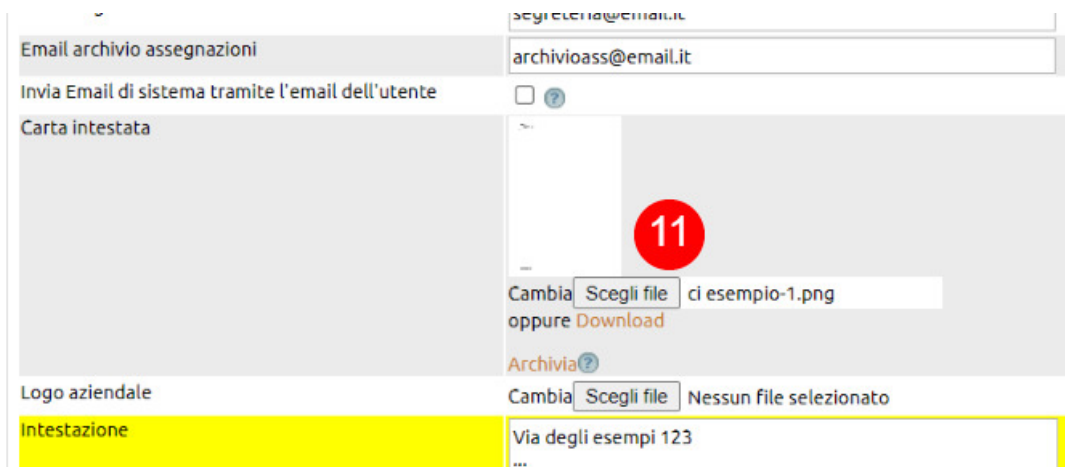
segreteria@email.it

Email archivio assegnazioni | archivioass@email.it

Invia Email di sistema tramite l'email dell'utente

Carta intestata

11

Cambia Scegli file ci esempio-1.png
oppure Download

Archivia

Logo aziendale | Cambia Scegli file Nessun file selezionato

Intestazione | Via degli esempi 123
...